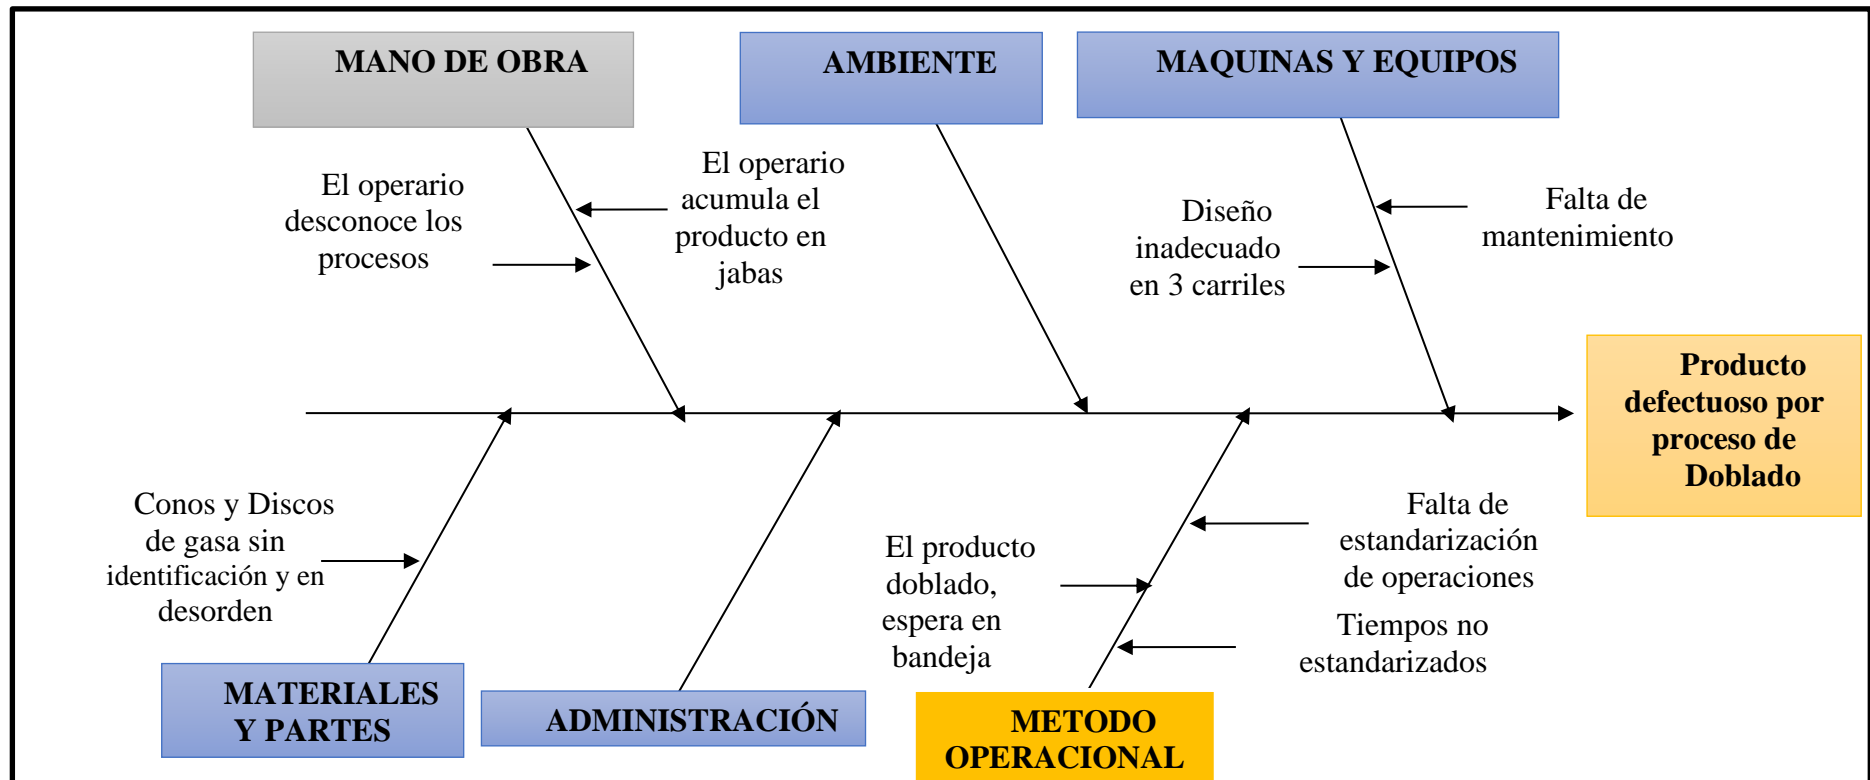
MANO DE OBRA

AMBIENTE

MAQUINAS Y EQUIPOS

El operario desconoce los procesos

El operario acumula el producto en jabas

Diseño inadecuado en 3 carriles

Falta de mantenimiento

Producto defectuoso por proceso de Doblado

Conos y Discos de gasa sin identificación y en desorden

El producto doblado, espera en bandeja

Falta de estandarización de operaciones

Tiempos no estandarizados

MATERIALES Y PARTES

ADMINISTRACIÓN

METODO OPERACIONAL